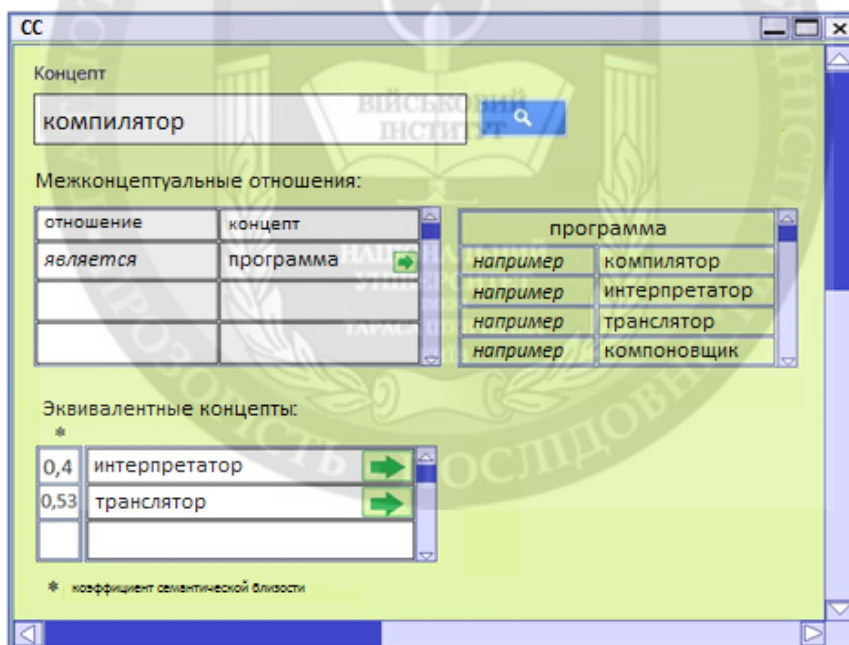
CC

Концепт

компилятор

ВІЙСЬКОВИЙ ІНСТИТУТ

Межконцептуальные отношения:

| отношение | концепт |
|---|---|
| является | программа |
| | |
| | |

| программа | |
|---|---|
| например | компилятор |
| например | интерпретатор |
| например | транслятор |
| например | компоновщик |

Эквивалентные концепты:

*

| | |
|---|---|
| 0,4 | интерпретатор |
| 0,53 | транслятор |
| | |

* коэффициент семантической близости

ДОСЛІДОВНИ